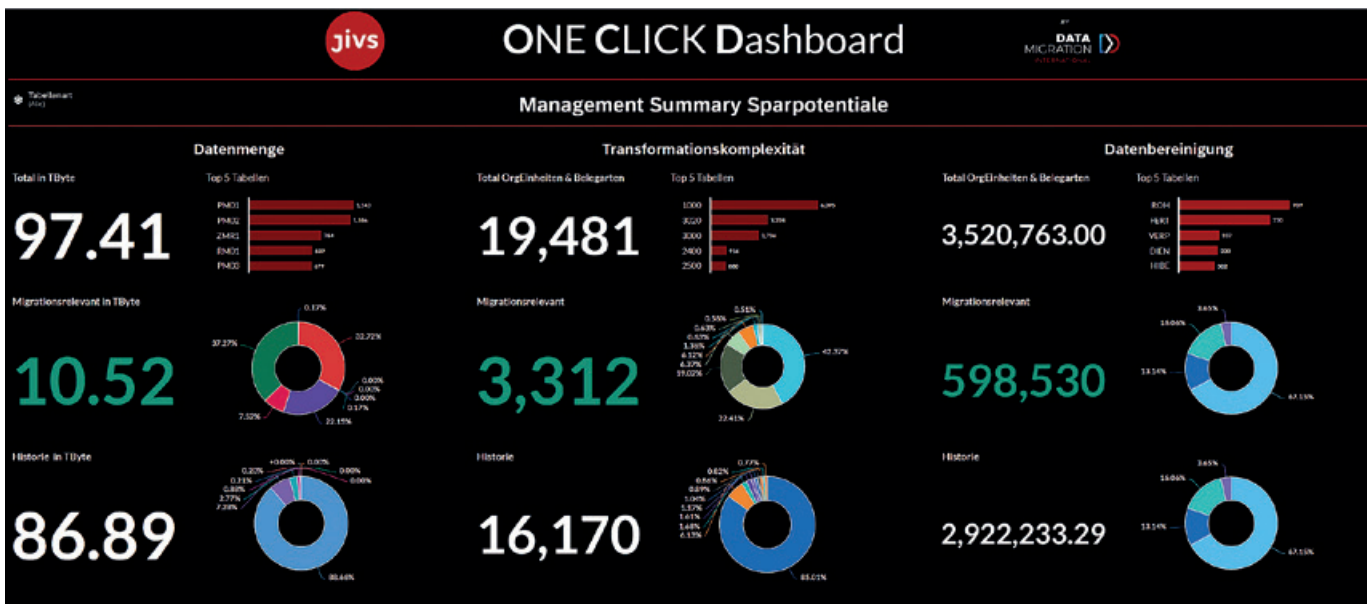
jivs

ONE CLICK Dashboard

BY DATA MIGRATION INTERNATIONAL

Tabellenart (Alle)

Management Summary Sparpotentiale

Datenmenge

Total in TByte

97.41

Top 5 Tabellen

PM01
PM02
ZMR1
RM01
PM03

Migrationsrelevant in TByte

10.52

0.17%
32.72%
37.27%
0.00%
0.00%
0.17%
7.52%
22.15%

Historie in TByte

86.89

+0.00%
0.00%
0.20%
0.00%
0.21%
0.00%
0.88%
2.77%
7.28%
88.66%

Transformationskomplexität

Total OrgEinheiten & Belegarten

19,481

Top 5 Tabellen

1000
3020
3000
2400
2500

Migrationsrelevant

3,312

0.51%
0.55%
0.63%
0.67%
1.38%
4.32%
6.20%
19.02%
42.32%
22.41%

Historie

16,170

0.77%
0.82%
0.86%
0.89%
1.04%
1.57%
1.61%
1.68%
6.13%
85.01%

Datenbereinigung

Total OrgEinheiten & Belegarten

3,520,763.00

Top 5 Tabellen

ROH
HERS
VERP
DIEN
HIBE

Migrationsrelevant

598,530

3.65%
16.06%
13.14%
67.15%

Historie

2,922,233.29

3.65%
16.06%
13.14%
67.15%